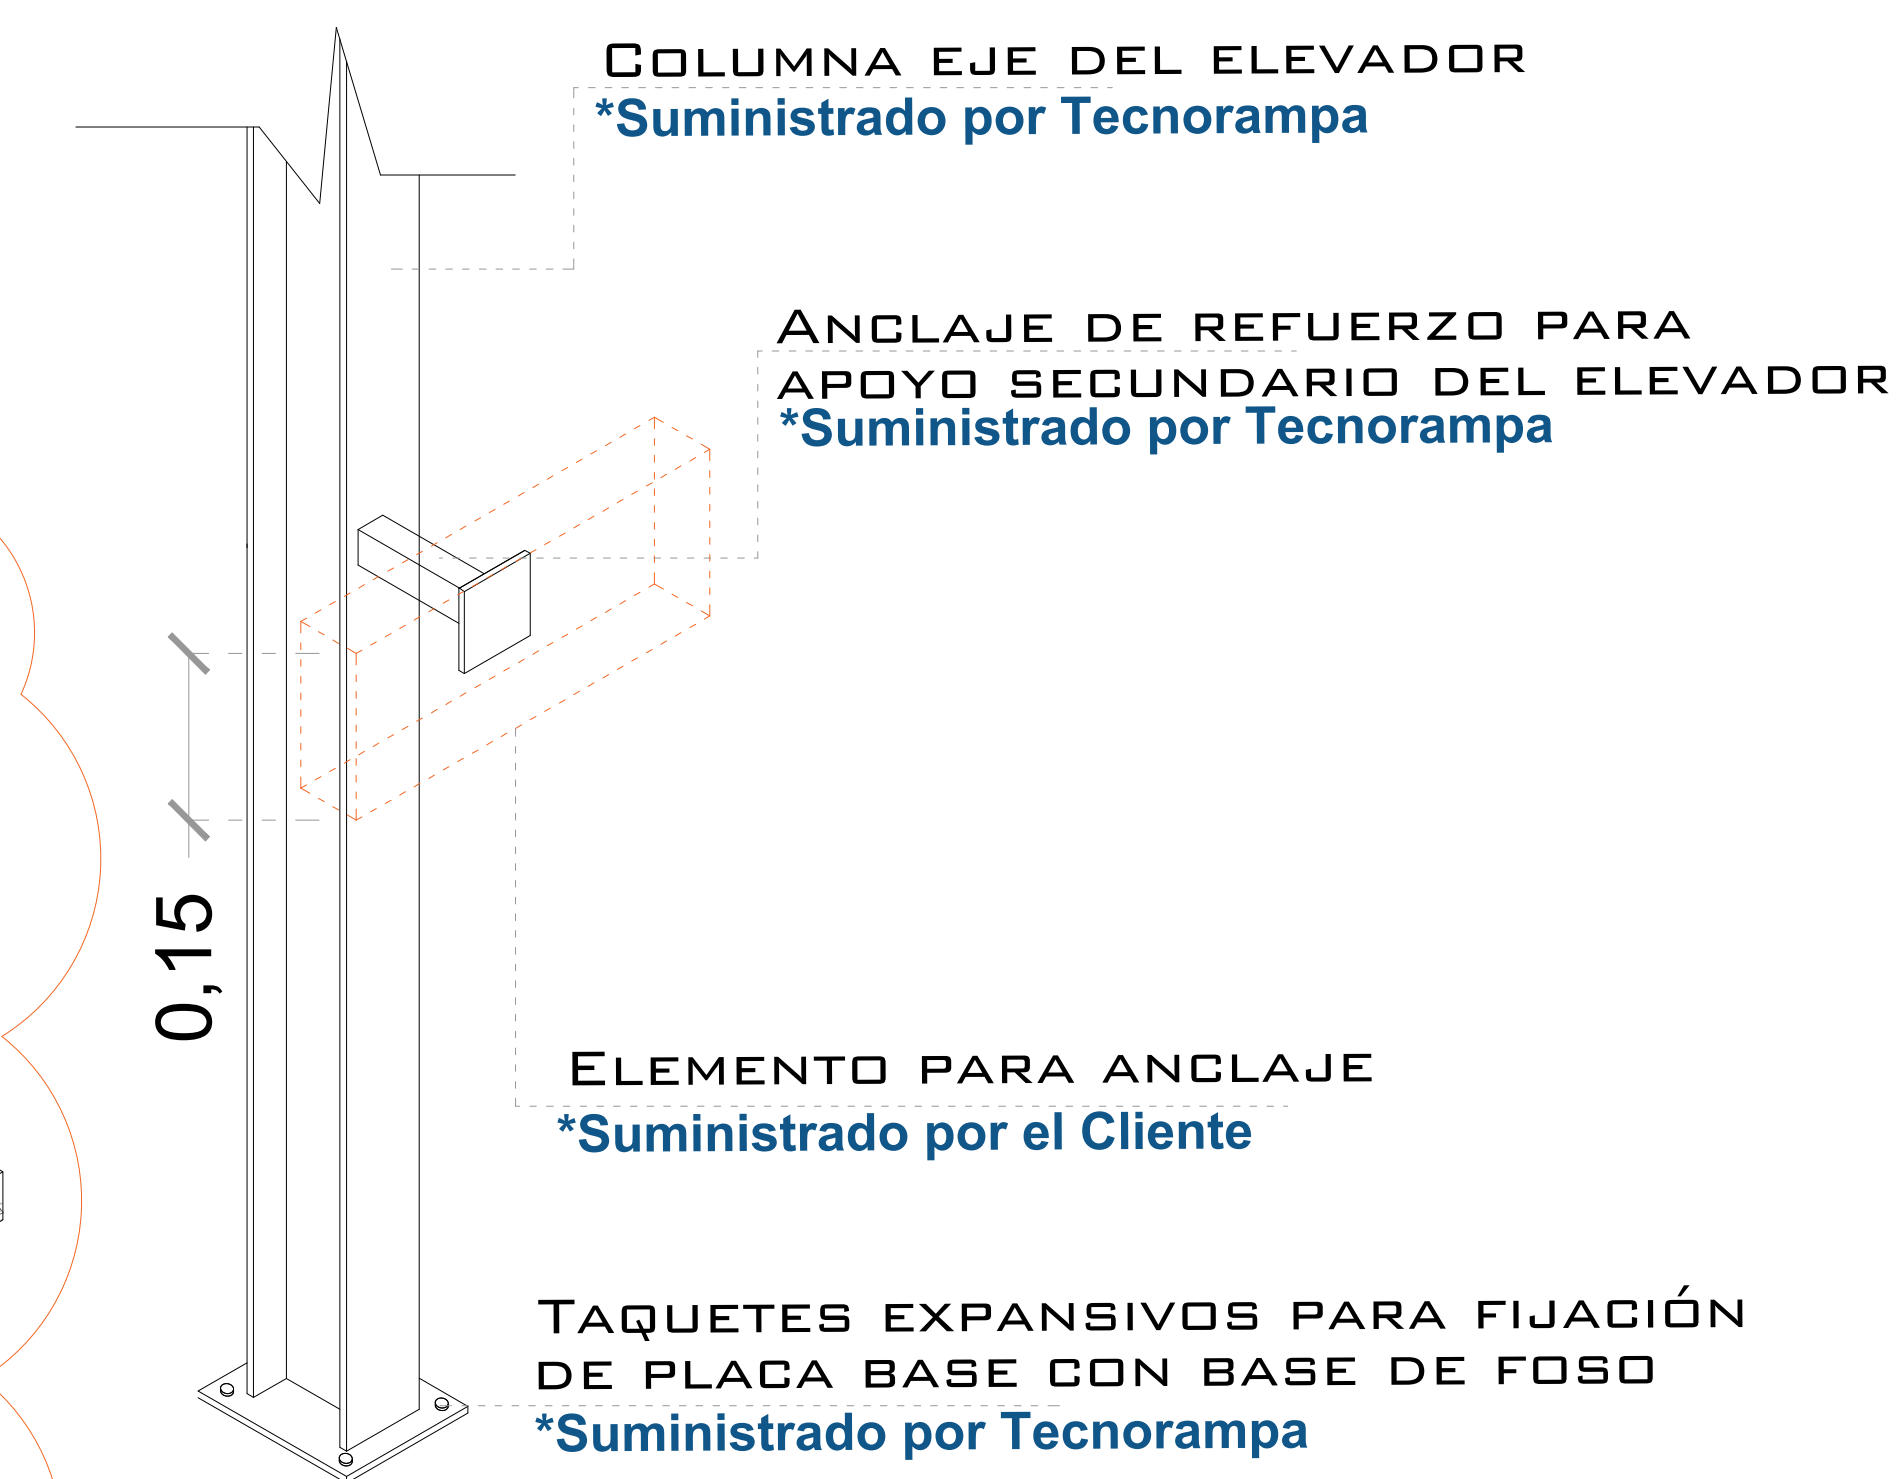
Columna eje del elevador
*Suministrado por Tecnorampa

Anclaje de refuerzo para apoyo secundario del elevador
*Suministrado por Tecnorampa

0,15

Elemento para anclaje
*Suministrado por el Cliente

Taquetes expansivos para fijación de placa base con base de foso
*Suministrado por Tecnorampa